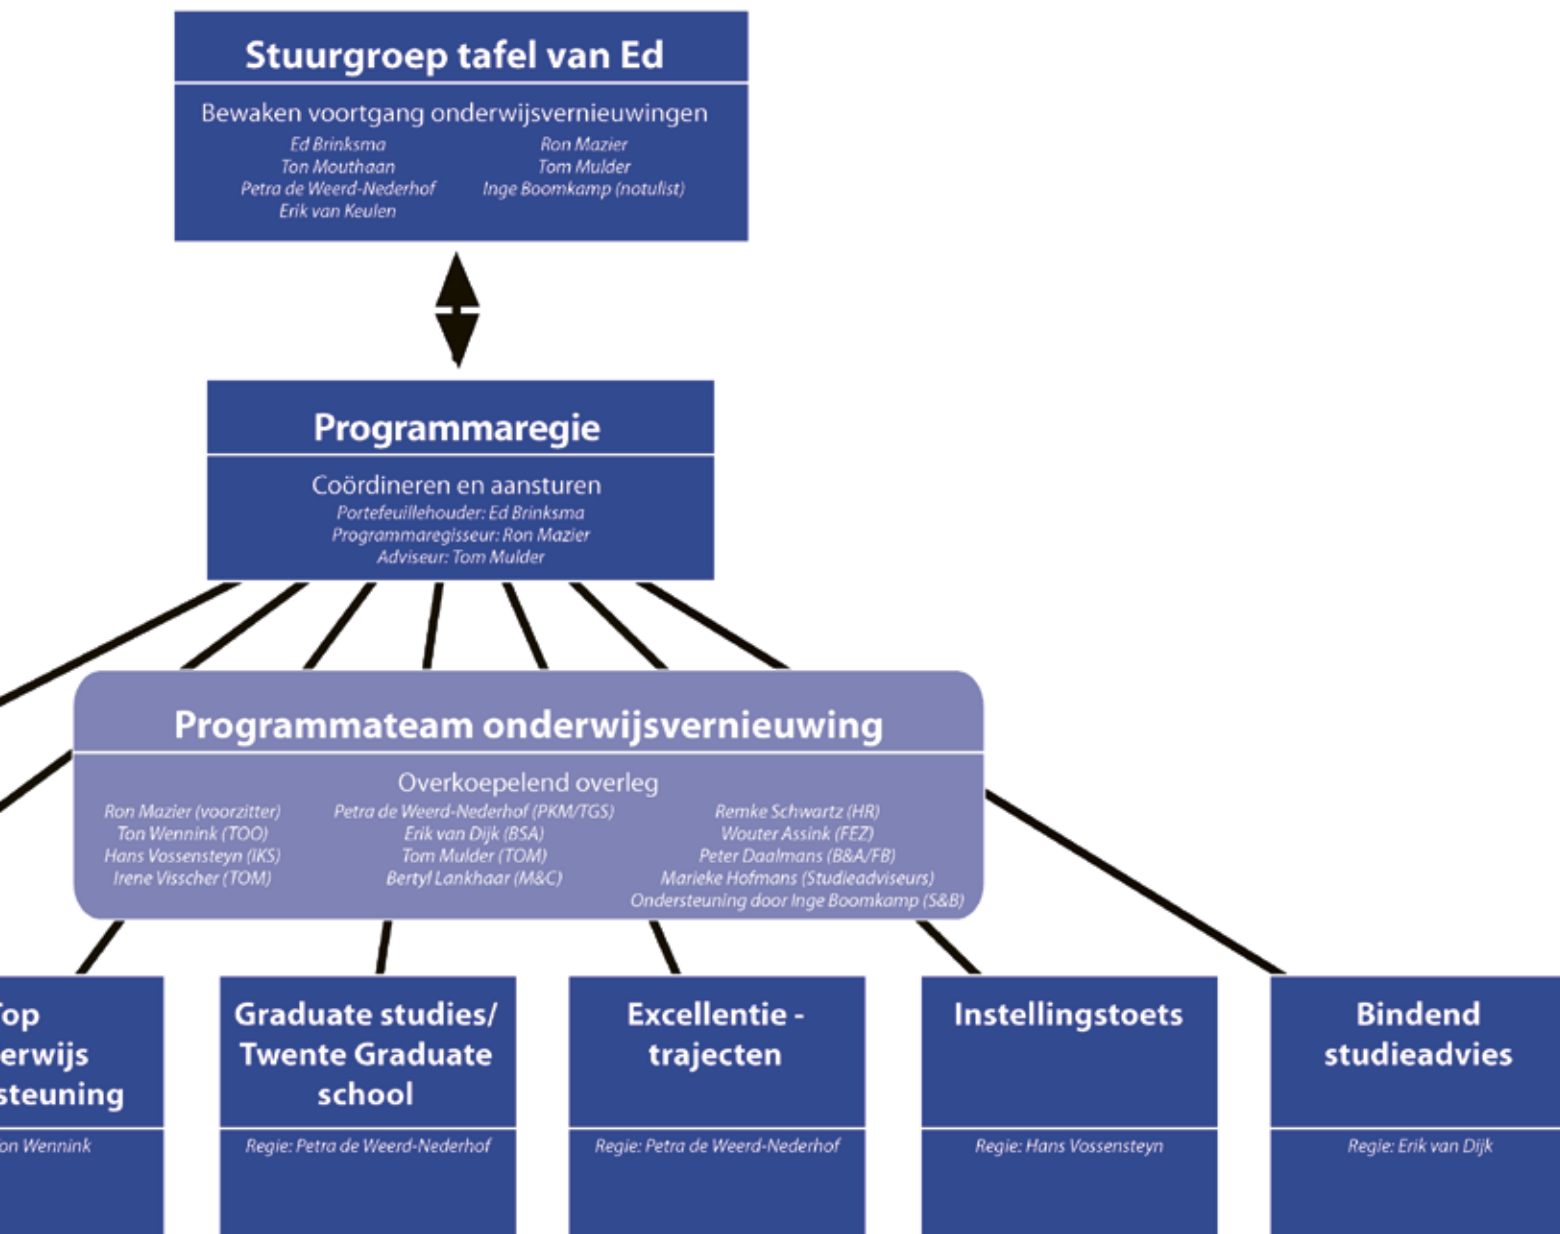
Stuurgroep tafel van Ed

Bewaken voortgang onderwijsvernieuwingen

Ed Brinksma
Ton Mouthaan
Petra de Weerd-Nederhof
Erik van Keulen

Ron Mazier
Tom Mulder
Inge Boomkamp (notulist)

Programmaregie

Coördineren en aansturen
Portefeuillehouder: Ed Brinksma
Programmaregisseur: Ron Mazier
Adviseur: Tom Mulder

Programmateam onderwijsvernieuwing

Overkoepelend overleg

Ron Mazier (voorzitter)
Ton Wennink (TOO)
Hans Vossensteyn (IKS)
Irene Visscher (TOM)

Petra de Weerd-Nederhof (PKM/TGS)
Erik van Dijk (BSA)
Tom Mulder (TOM)
Bertyl Lankhaar (M&C)

Remke Schwartz (HR)
Wouter Assink (FEZ)
Peter Daalmans (B&A/FB)
Marieke Hofmans (Studieadviseurs)
Ondersteuning door Inge Boomkamp (S&B)

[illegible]op
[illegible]erwijs
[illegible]steuning

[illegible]on Wennink

Graduate studies/ Twente Graduate school

Regie: Petra de Weerd-Nederhof

Excellentie - trajecten

Regie: Petra de Weerd-Nederhof

Instellingstoets

Regie: Hans Vossensteyn

Bindend studieadvies

Regie: Erik van Dijk